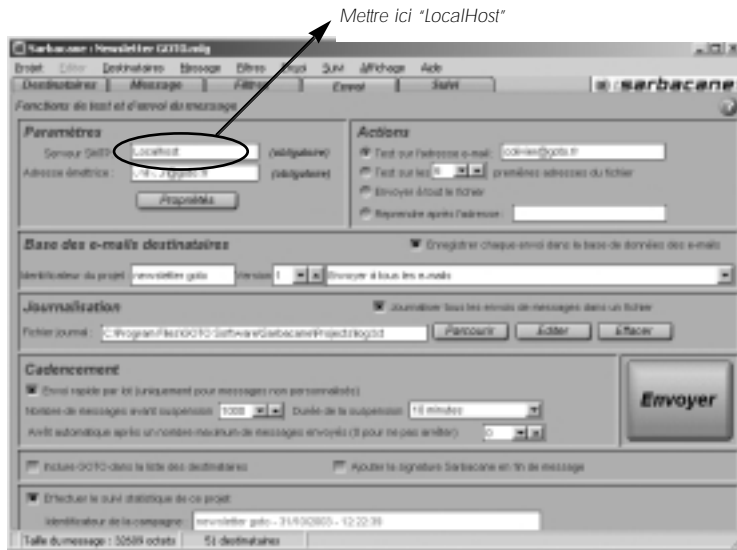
Mettre ici "LocalHost"

Sarbacane : Newsletter GOTO.sbj

Projet Editer Destinataires Message Filtres Envoi Suivi Affichage Aide

Destinataires Message Filtres Envoi Suivi

sarbacane

Fonctions de test et d'envoi du message

Paramètres

Serveur SMTP : Localhost (obligatoire)

Adresse émettrice : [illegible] (obligatoire)

Propriétés

Actions

Test sur l'adresse e-mail : cdelier@goto.fr

Test sur les 5 premières adresses du fichier

Envoyer à tout le fichier

Reprendre après l'adresse :

Base des e-mails destinataires

Enregistrer chaque envoi dans la base de données des e-mails

Identificateur du projet : newsletter goto Version 1 Envoyer à tous les e-mails

Journalisation

Journaliser tous les envois de messages dans un fichier

Fichier journal : C:\Program Files\GOTO Software\Sarbacane\Projects\log.txt Parcourir Editer Effacer

Cadencement

Envoi rapide par lot (uniquement pour messages non personnalisés)

Nombre de messages avant suspension 1000 Durée de la suspension 10 minutes

Arrêt automatique après un nombre maximum de messages envoyés (0 pour ne pas arrêter) 0

Envoyer

Inclure GOTO dans la liste des destinataires

Ajouter la signature Sarbacane en fin de message

Effectuer le suivi statistique de ce projet

Identificateur de la campagne newsletter goto - 31/03/2003 - 12:22:38

Taille du message : 32689 octets 51 destinataires